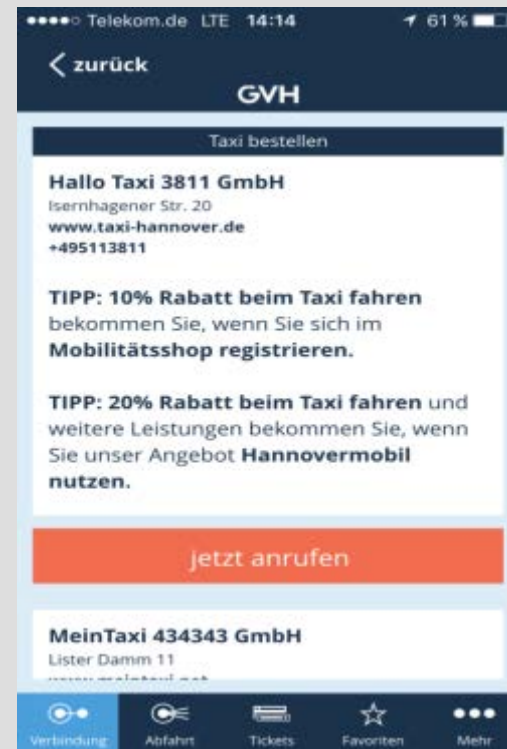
Telekom.de LTE 14:14 61 %

zurück

GVH

Taxi bestellen

Hallo Taxi 3811 GmbH
Isernhagener Str. 20
www.taxi-hannover.de
+495113811

TIPP: 10% Rabatt beim Taxi fahren bekommen Sie, wenn Sie sich im Mobilitätsshop registrieren.

TIPP: 20% Rabatt beim Taxi fahren und weitere Leistungen bekommen Sie, wenn Sie unser Angebot Hannovermobil nutzen.

jetzt anrufen

MeinTaxi 434343 GmbH
Lister Damm 11
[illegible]

Verbindung Abfahrt Tickets Favoriten Mehr